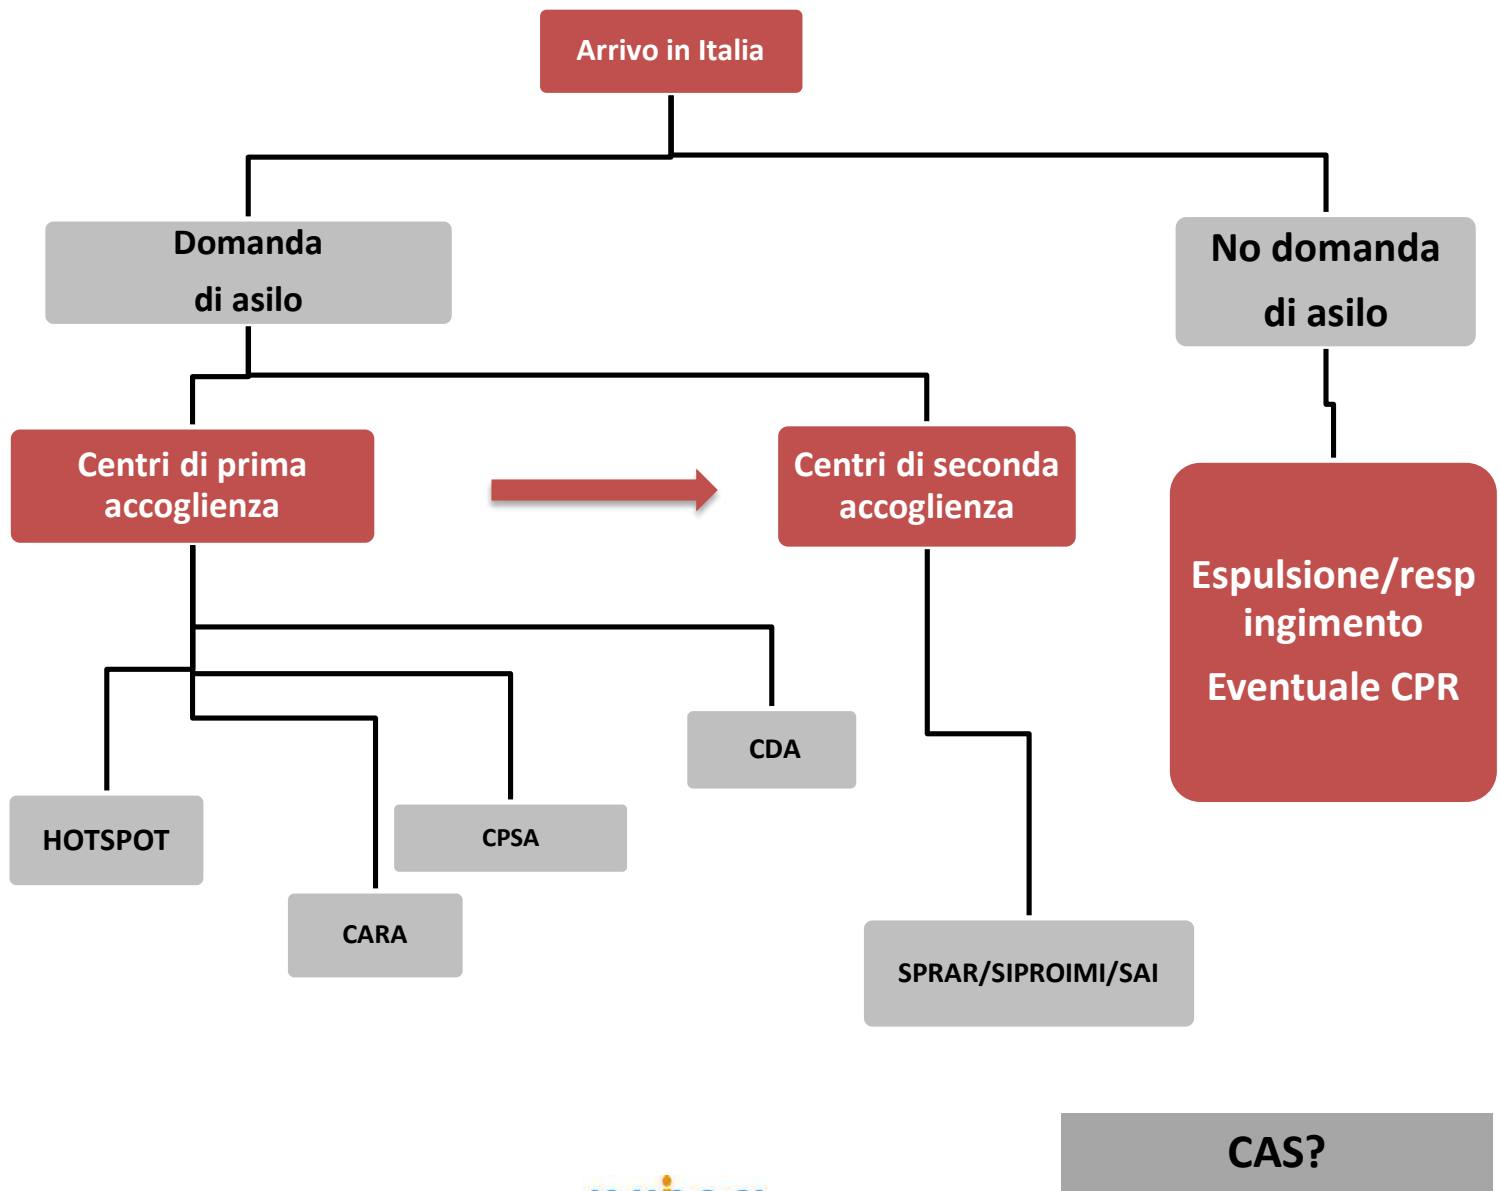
Arrivo in Italia

Domanda di asilo

No domanda di asilo

Centri di prima accoglienza

Centri di seconda accoglienza

Espulsione/respingimento

Eventuale CPR

CDA

HOTSPOT

CPSA

CARA

SPRAR/SIPROIMI/SAI

CAS?